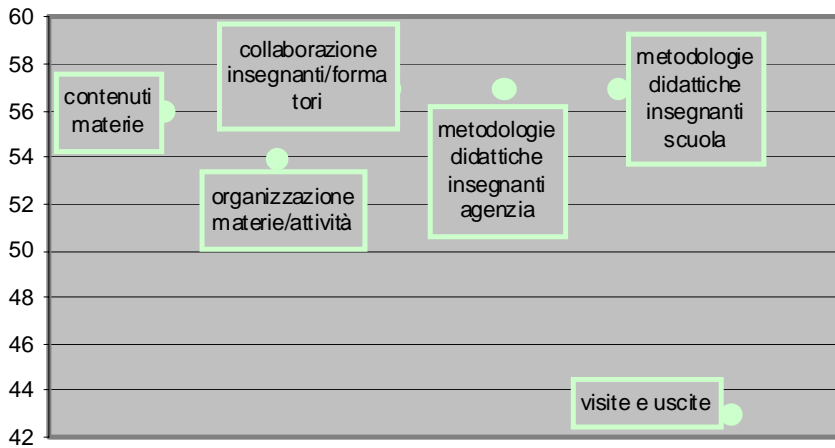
60
58
56
54
52
50
48
46
44
42

contenuti materie

collaborazione insegnanti/formatori

organizzazione materie/attività

metodologie didattiche insegnanti agenzia

metodologie didattiche insegnanti scuola

visite e uscite